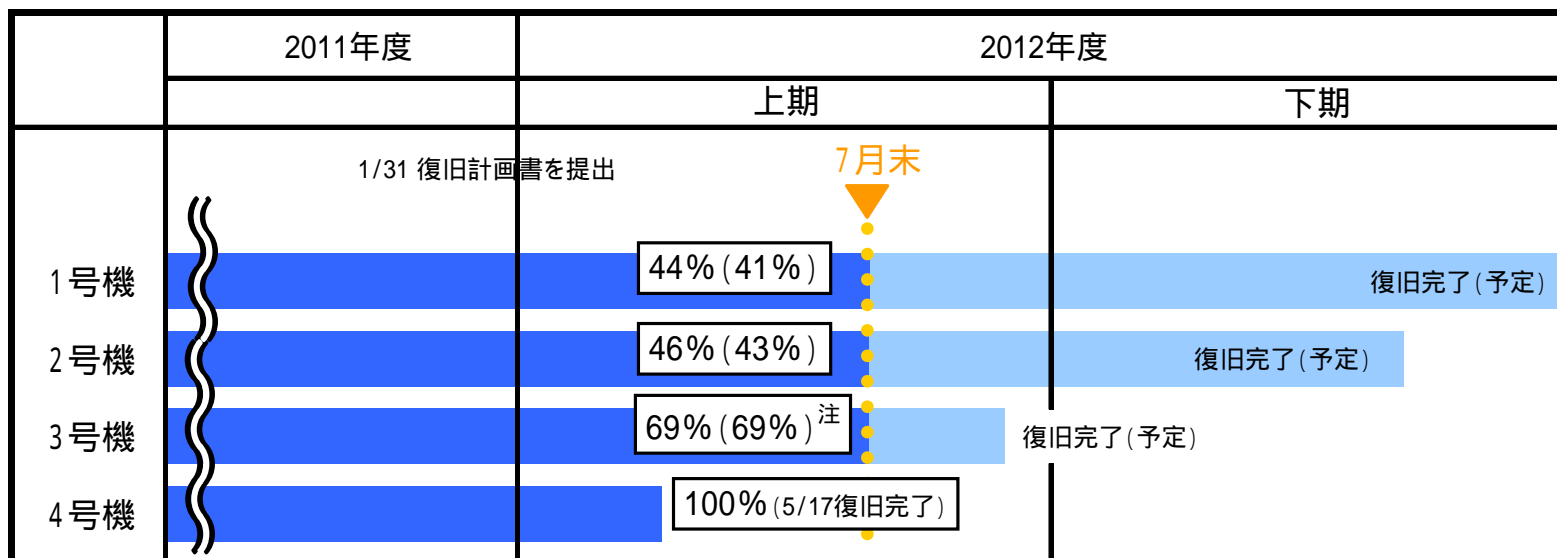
| | 2011年度 | 2012年度 | |
|---|---|---|---|
| | | 上期 | 下期 |

1/31 復旧計画書を提出

7月末

1号機 44%(41%) 復旧完了(予定)

2号機 46%(43%) 復旧完了(予定)

3号機 69%(69%)注 復旧完了(予定)

4号機 100%(5/17復旧完了)